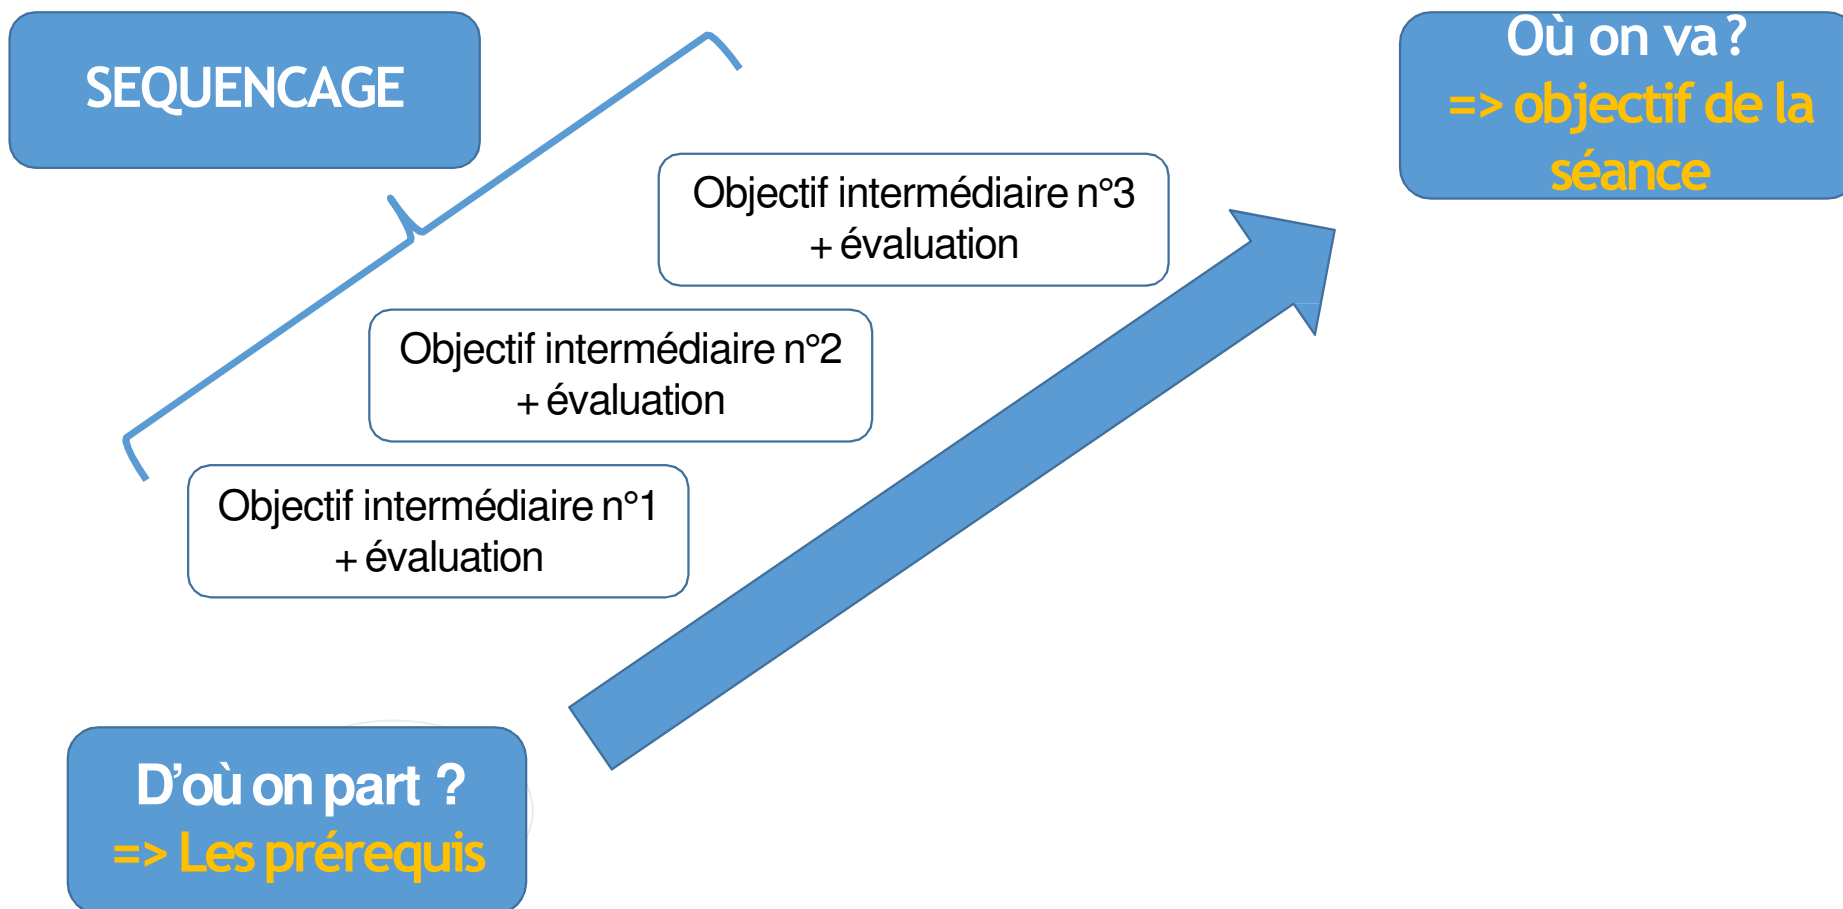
SEQUENCAGE

Où on va ?
=> objectif de la séance

Objectif intermédiaire n°3
+ évaluation

Objectif intermédiaire n°2
+ évaluation

Objectif intermédiaire n°1
+ évaluation

D'où on part ?
=> Les prérequis